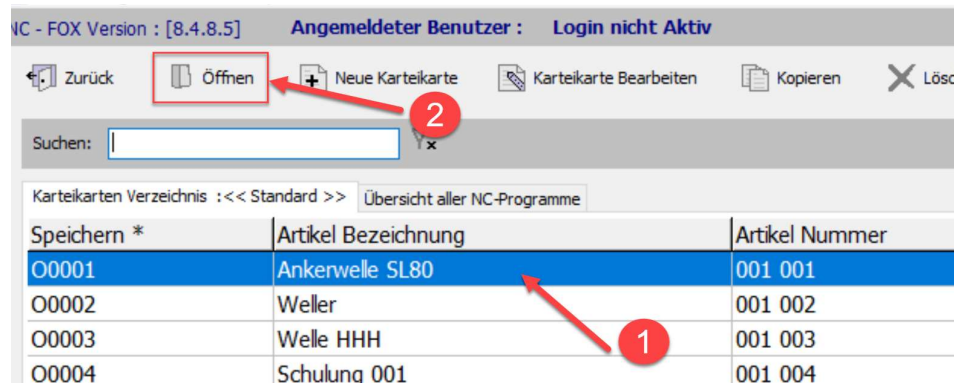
NC - FOX Version : [8.4.8.5]   Angemeldeter Benutzer :   Login nicht Aktiv

Zurück   Öffnen   Neue Karteikarte   Karteikarte Bearbeiten   Kopieren   Lösc

2

Suchen:

Karteikarten Verzeichnis :<< Standard >>   Übersicht aller NC-Programme

| Speichern * | Artikel Bezeichnung | Artikel Nummer |
|---|---|---|
| O0001 | Ankerwelle SL80 | 001 001 |
| O0002 | Weller | 001 002 |
| O0003 | Welle HHH | 001 003 |
| O0004 | Schulung 001 | 001 004 |

1